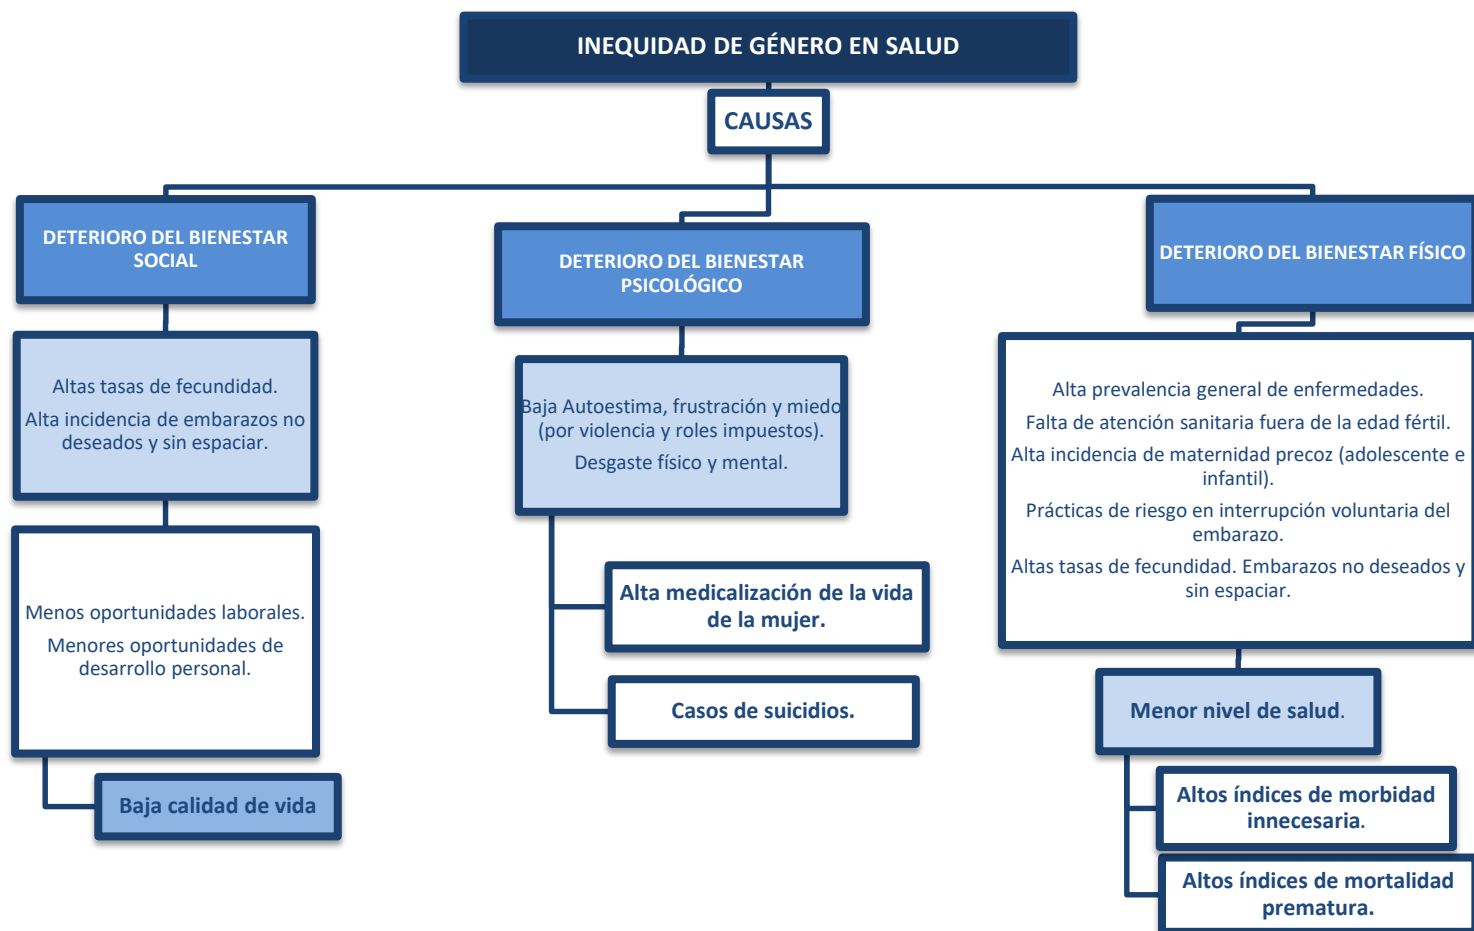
INEQUIDAD DE GÉNERO EN SALUD

CAUSAS

DETERIORO DEL BIENESTAR SOCIAL

Altas tasas de fecundidad.

Alta incidencia de embarazos no deseados y sin espaciar.

Menos oportunidades laborales.

Menores oportunidades de desarrollo personal.

Baja calidad de vida

DETERIORO DEL BIENESTAR PSICOLÓGICO

Baja Autoestima, frustración y miedo (por violencia y roles impuestos).

Desgaste físico y mental.

Alta medicalización de la vida de la mujer.

Casos de suicidios.

DETERIORO DEL BIENESTAR FÍSICO

Alta prevalencia general de enfermedades.

Falta de atención sanitaria fuera de la edad fértil.

Alta incidencia de maternidad precoz (adolescente e infantil).

Prácticas de riesgo en interrupción voluntaria del embarazo.

Altas tasas de fecundidad. Embarazos no deseados y sin espaciar.

Menor nivel de salud.

Altos índices de morbidad innecesaria.

Altos índices de mortalidad prematura.